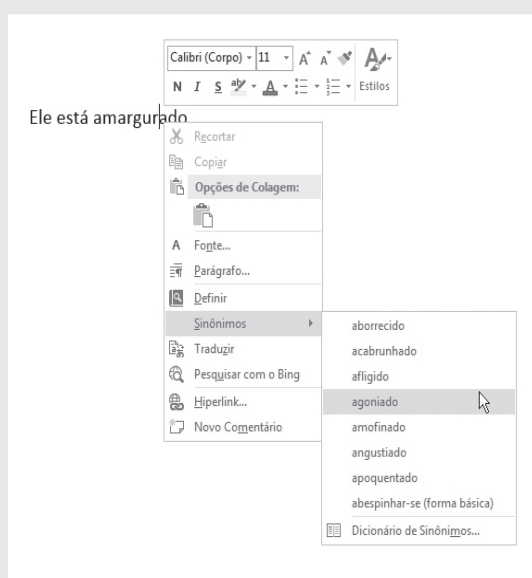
Calibri (Corpo) 11 A A
N I S A Estilos

Ele está amargurado

Recortar
Copiar
Opções de Colagem:
Fonte...
Parágrafo...
Definir
Sinônimos
Traduzir
Pesquisar com o Bing
Hiperlink...
Novo Comentário

aborrecido
acabrunhado
afligido
agoniado
amofinado
angustiado
apoquentado
abespinhar-se (forma básica)
Dicionário de Sinônimos...